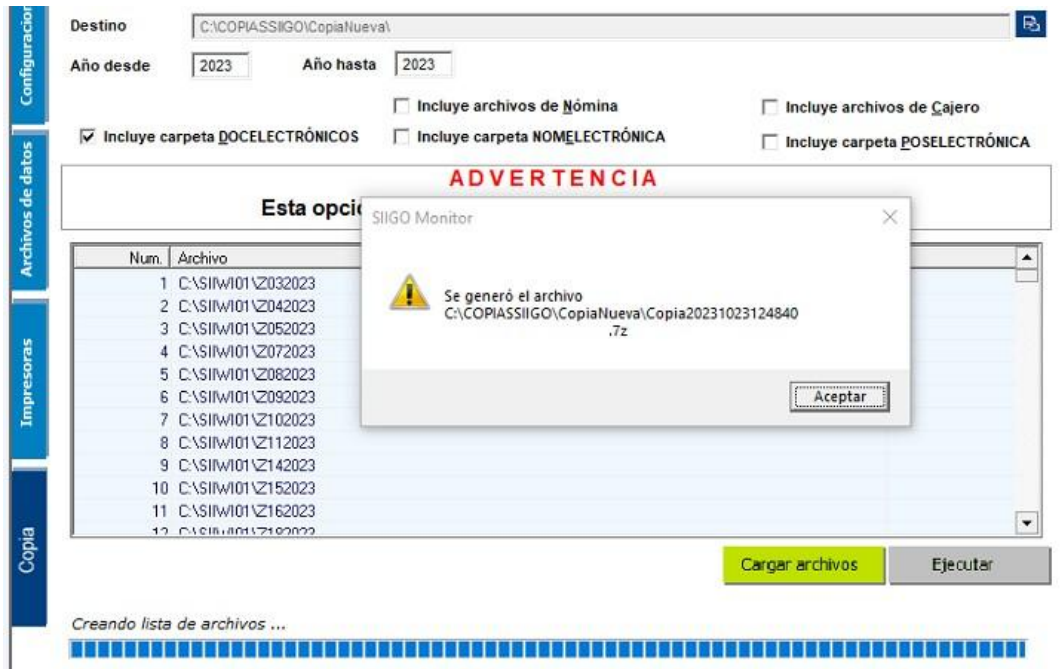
Configuracion

Archivos de datos

Impresoras

Copia

Destino C:\COPIASSIIGO\CopiaNueva\

Año desde 2023 Año hasta 2023

☐ Incluye archivos de Nómina

☐ Incluye archivos de Cajero

☑ Incluye carpeta DOCELECTRÓNICOS

☐ Incluye carpeta NOMELECTRÓNICA

☐ Incluye carpeta POSELECTRÓNICA

ADVERTENCIA

Esta opci

| Num. | Archivo |
|---|---|
| 1 | C:\SIIWI01\Z032023 |
| 2 | C:\SIIWI01\Z042023 |
| 3 | C:\SIIWI01\Z052023 |
| 4 | C:\SIIWI01\Z072023 |
| 5 | C:\SIIWI01\Z082023 |
| 6 | C:\SIIWI01\Z092023 |
| 7 | C:\SIIWI01\Z102023 |
| 8 | C:\SIIWI01\Z112023 |
| 9 | C:\SIIWI01\Z142023 |
| 10 | C:\SIIWI01\Z152023 |
| 11 | C:\SIIWI01\Z162023 |
| 12 | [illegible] |

SIIGO Monitor

Se generó el archivo C:\COPIASSIIGO\CopiaNueva\Copia20231023124840.7z

Aceptar

Cargar archivos

Ejecutar

Creando lista de archivos ...